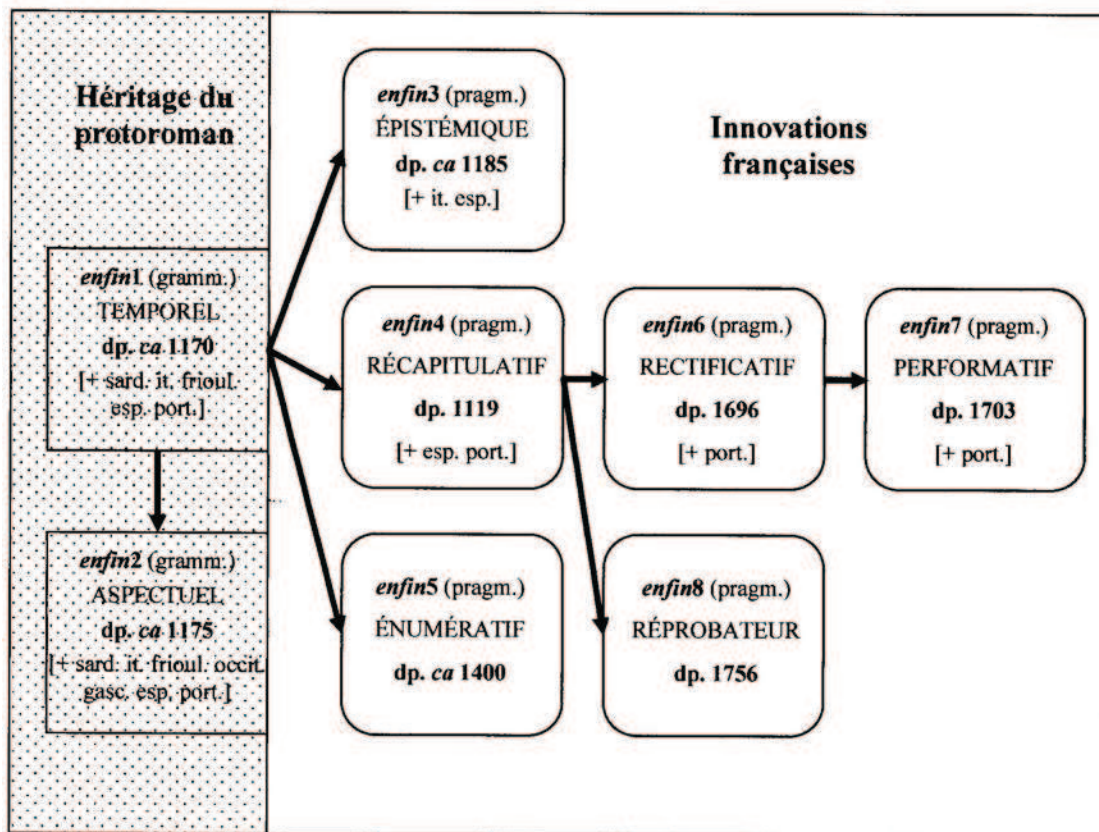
Héritage du protoroman

enfin1 (gramm.)
TEMPOREL
dp. ca 1170
[+ sard. it. frioul. esp. port.]

enfin2 (gramm.)
ASPECTUEL
dp. ca 1175
[+ sard. it. frioul. occit. gasc. esp. port.]

Innovations françaises

enfin3 (pragm.)
ÉPISTÉMIQUE
dp. ca 1185
[+ it. esp.]

enfin4 (pragm.)
RÉCAPITULATIF
dp. 1119
[+ esp. port.]

enfin5 (pragm.)
ÉNUMÉRATIF
dp. ca 1400

enfin6 (pragm.)
RECTIFICATIF
dp. 1696
[+ port.]

enfin7 (pragm.)
PERFORMATIF
dp. 1703
[+ port.]

enfin8 (pragm.)
RÉPROBATEUR
dp. 1756